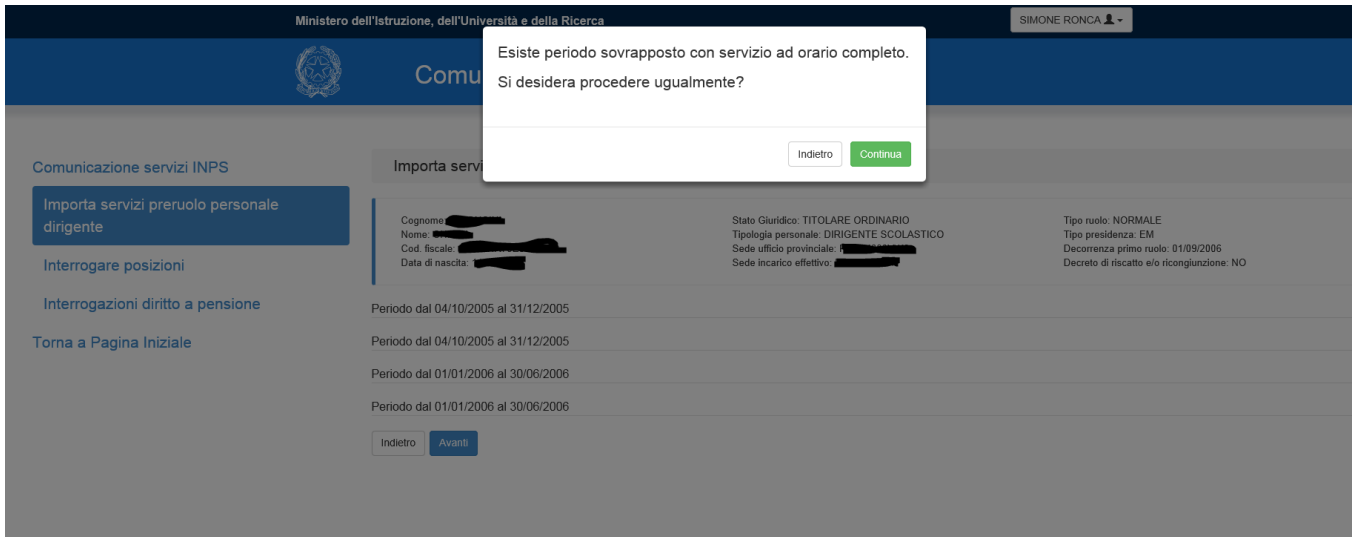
Ministero dell'Istruzione, dell'Università e della Ricerca

SIMONE RONCA

Comu

Esiste periodo sovrapposto con servizio ad orario completo.

Si desidera procedere ugualmente?

Indietro Continua

Comunicazione servizi INPS

Importa servizi preruolo personale dirigente

Interrogare posizioni

Interrogazioni diritto a pensione

Torna a Pagina Iniziale

Importa servi

Cognome: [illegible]
Nome: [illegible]
Cod. fiscale: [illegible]
Data di nascita: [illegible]

Stato Giuridico: TITOLARE ORDINARIO
Tipologia personale: DIRIGENTE SCOLASTICO
Sede ufficio provinciale: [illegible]
Sede incarico effettivo: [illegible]

Tipo ruolo: NORMALE
Tipo presidenza: EM
Decorrenza primo ruolo: 01/09/2006
Decreto di riscatto e/o ricongiunzione: NO

Periodo dal 04/10/2005 al 31/12/2005

Periodo dal 04/10/2005 al 31/12/2005

Periodo dal 01/01/2006 al 30/06/2006

Periodo dal 01/01/2006 al 30/06/2006

Indietro Avanti